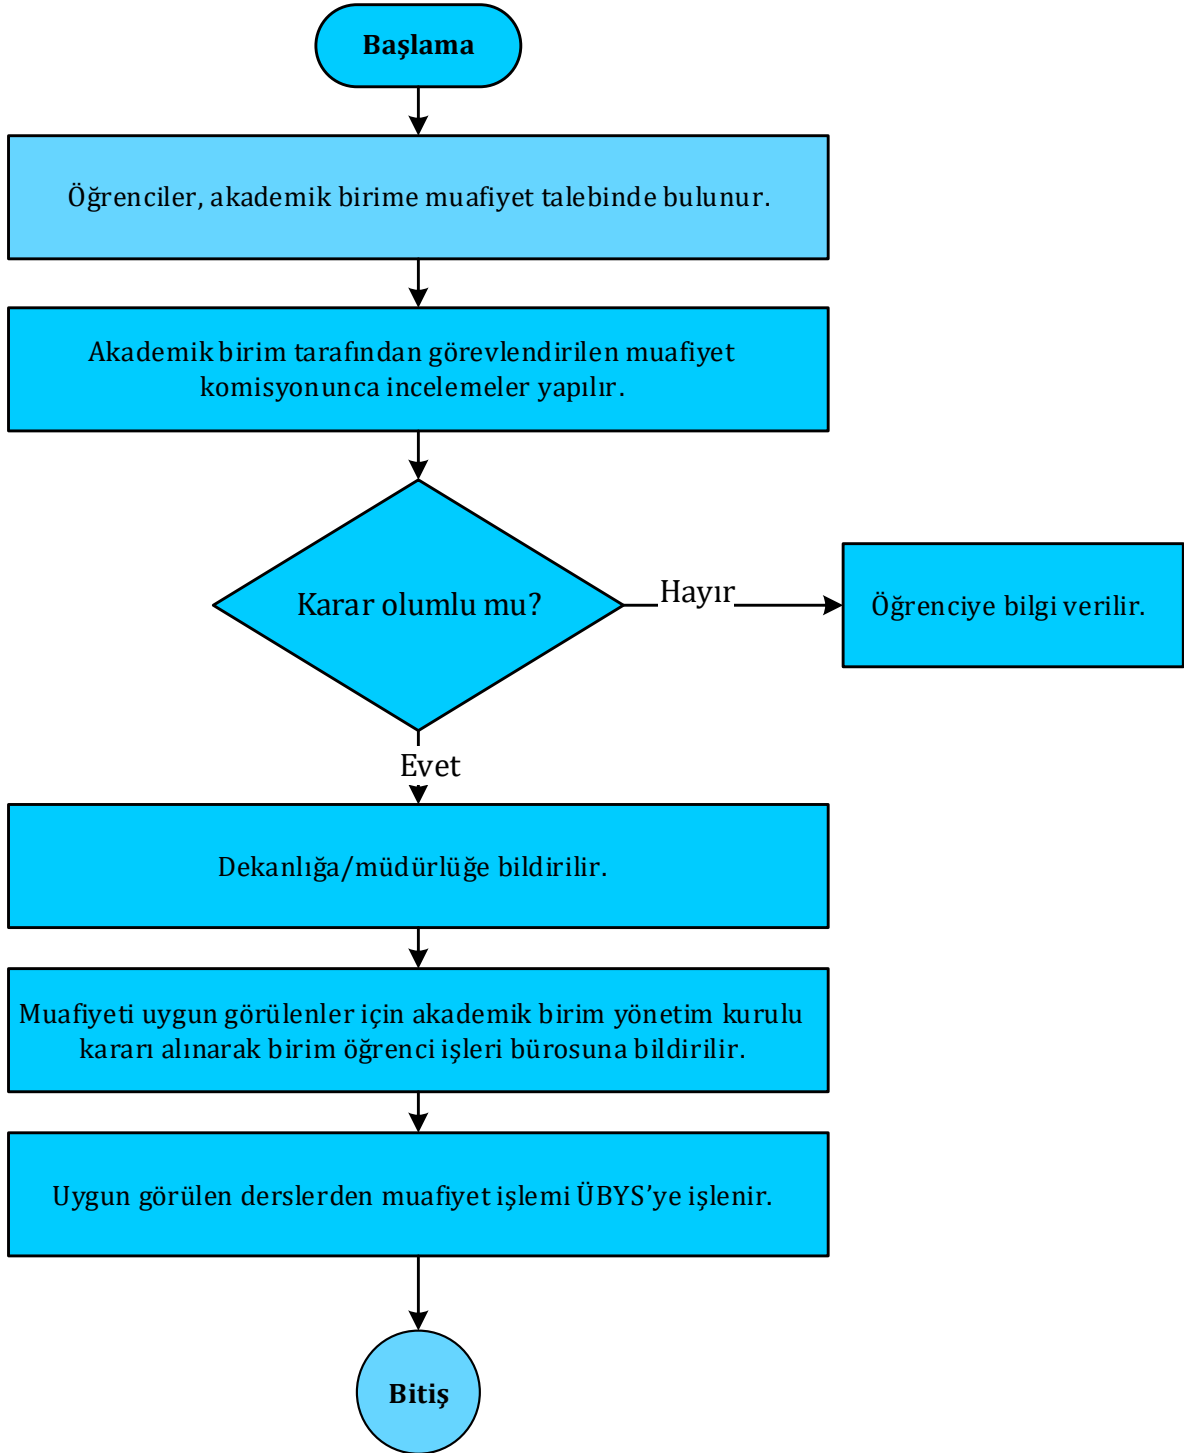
Başlama

Öğrenciler, akademik birime muafiyet talebinde bulunur.

Akademik birim tarafından görevlendirilen muafiyet komisyonunca incelemeler yapılır.

Karar olumlu mu?

Hayır

Öğrenciye bilgi verilir.

Evet

Dekanlığa/müdürlüğe bildirilir.

Muafiyeti uygun görülenler için akademik birim yönetim kurulu kararı alınarak birim öğrenci işleri bürosuna bildirilir.

Uygun görülen derslerden muafiyet işlemi ÜBYS'ye işlenir.

Bitiş